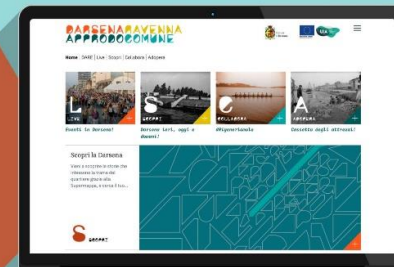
DARSENARAVENNA
APPRODOCOMUNE

Home | DARE | Live | Scopri | Collabora | Adoperæ

L
LIVE
Eventi in Darsena!

S
SCOPRI
Darsena ieri, oggi e domani!

C
COLLABORA
#Riportiamola

A
ADOPERÆ
Cassetta degli attrezzi!

Scopri la Darsena

S
SCOPRI